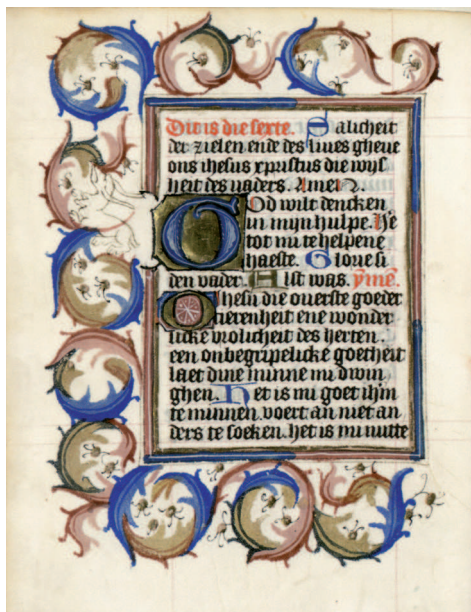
Dit is die sexte. Salicheit der zielen ende des liues gheue ons ihesus xpristus die wijsheit des vaders. Amen. God wilt dencken in mijn hulpe. Here tot mi te helpene haeste. Glorie si den vader. Alst was. Ppne. O ihesu die ouerste goedertierenheit ene wonderlike vrolicheit des herten. een onbegripelicke goetheit laet dine minne mi dwinghen. Het is mi goet ihm te minnen. voert an niet anders te soeken. het is mi nutte